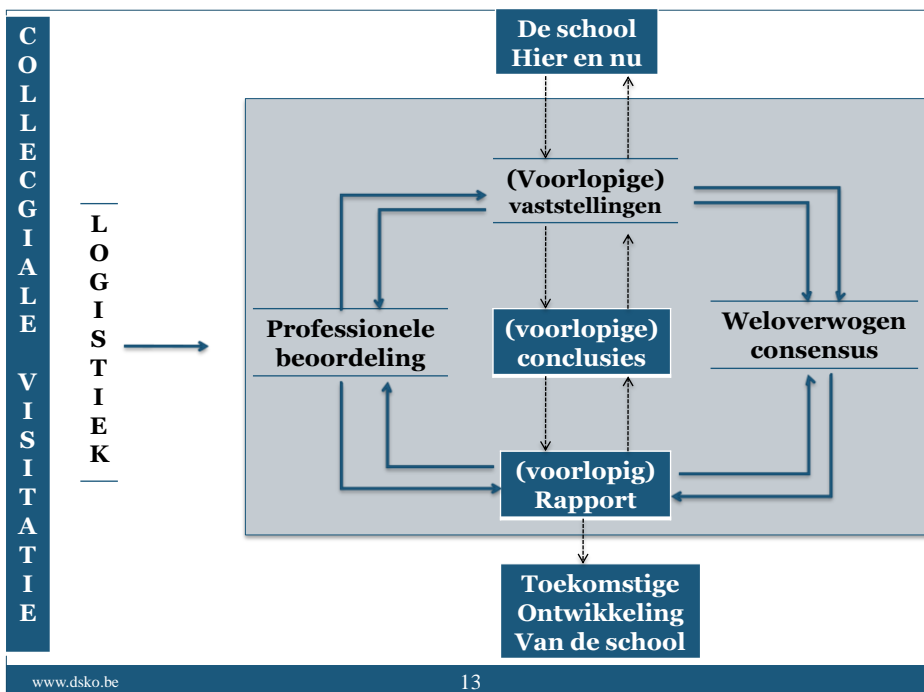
COLLEGIALE VISITATIE

LOGISTIEK

De school
Hier en nu

(Voorlopige)
vaststellingen

Professionele beoordeling

(voorlopige) conclusies

Weloverwogen consensus

(voorlopig) Rapport

Toekomstige
Ontwikkeling
Van de school

www.dsko.be

13